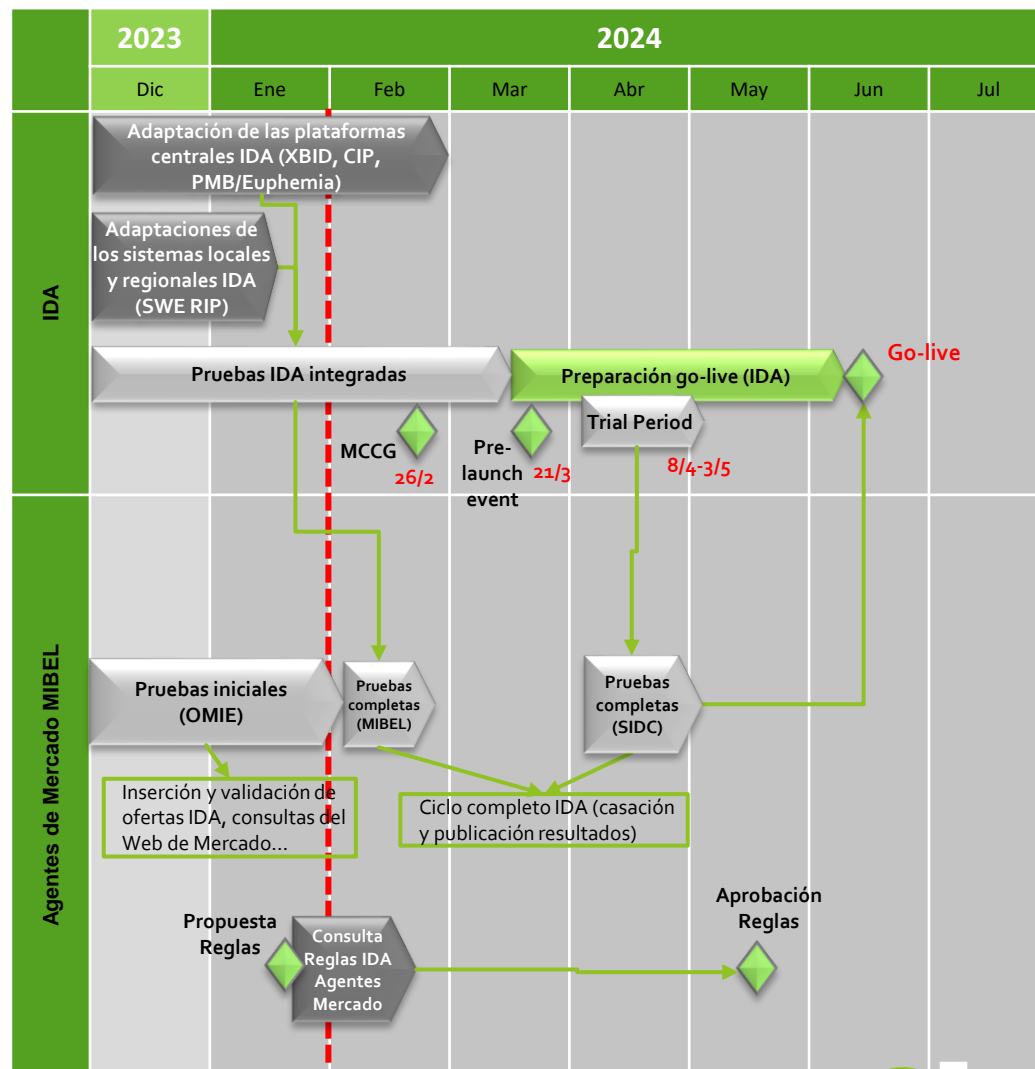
2023

2024

Dic

Ene

Feb

Mar

Abr

May

Jun

Jul

IDA

Adaptación de las plataformas centrales IDA (XBID, CIP, PMB/Euphemia)

Adaptaciones de los sistemas locales y regionales IDA (SWE RIP)

Pruebas IDA integradas

Preparación go-live (IDA)

Go-live

MCCG

26/2

Pre-launch event

21/3

Trial Period

8/4-3/5

Agentes de Mercado MIBEL

Pruebas iniciales (OMIE)

Pruebas completas (MIBEL)

Pruebas completas (SIDC)

Inserción y validación de ofertas IDA, consultas del Web de Mercado…

Ciclo completo IDA (casación y publicación resultados)

Propuesta Reglas

Consulta Reglas IDA Agentes Mercado

Aprobación Reglas